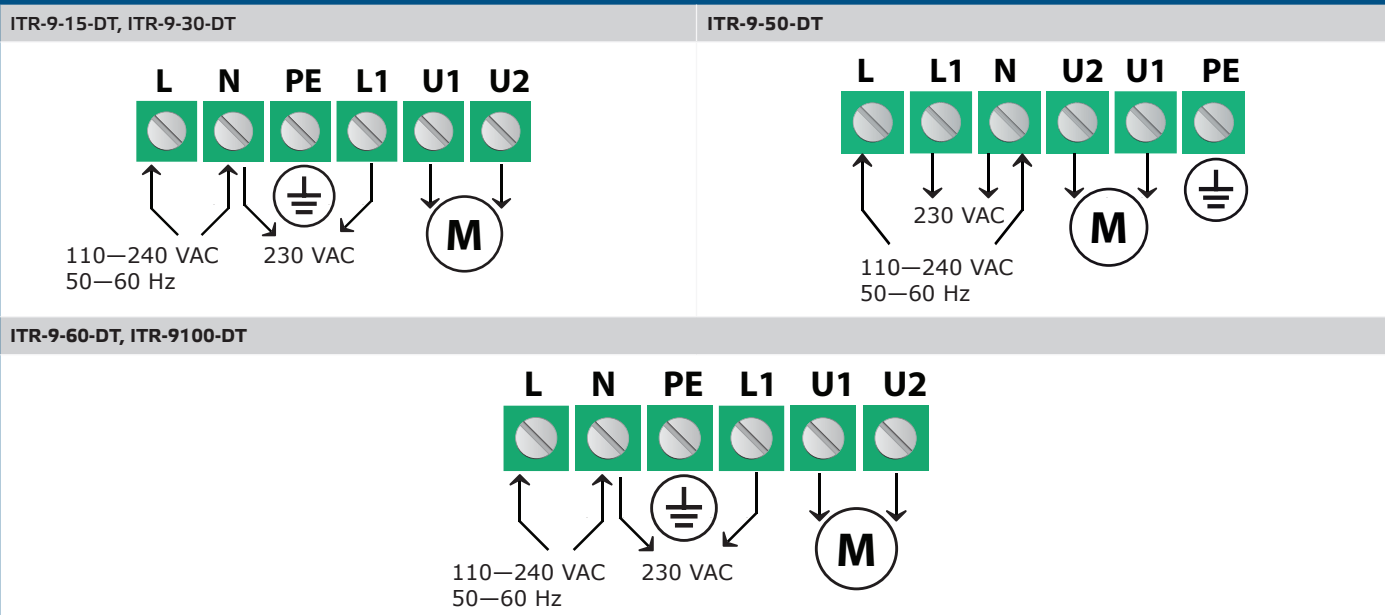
ITR-9-15-DT, ITR-9-30-DT

L N PE L1 U1 U2

110—240 VAC
50—60 Hz

230 VAC

M

ITR-9-50-DT

L L1 N U2 U1 PE

230 VAC

M

110—240 VAC
50—60 Hz

ITR-9-60-DT, ITR-9100-DT

L N PE L1 U1 U2

M

110—240 VAC
50—60 Hz

230 VAC